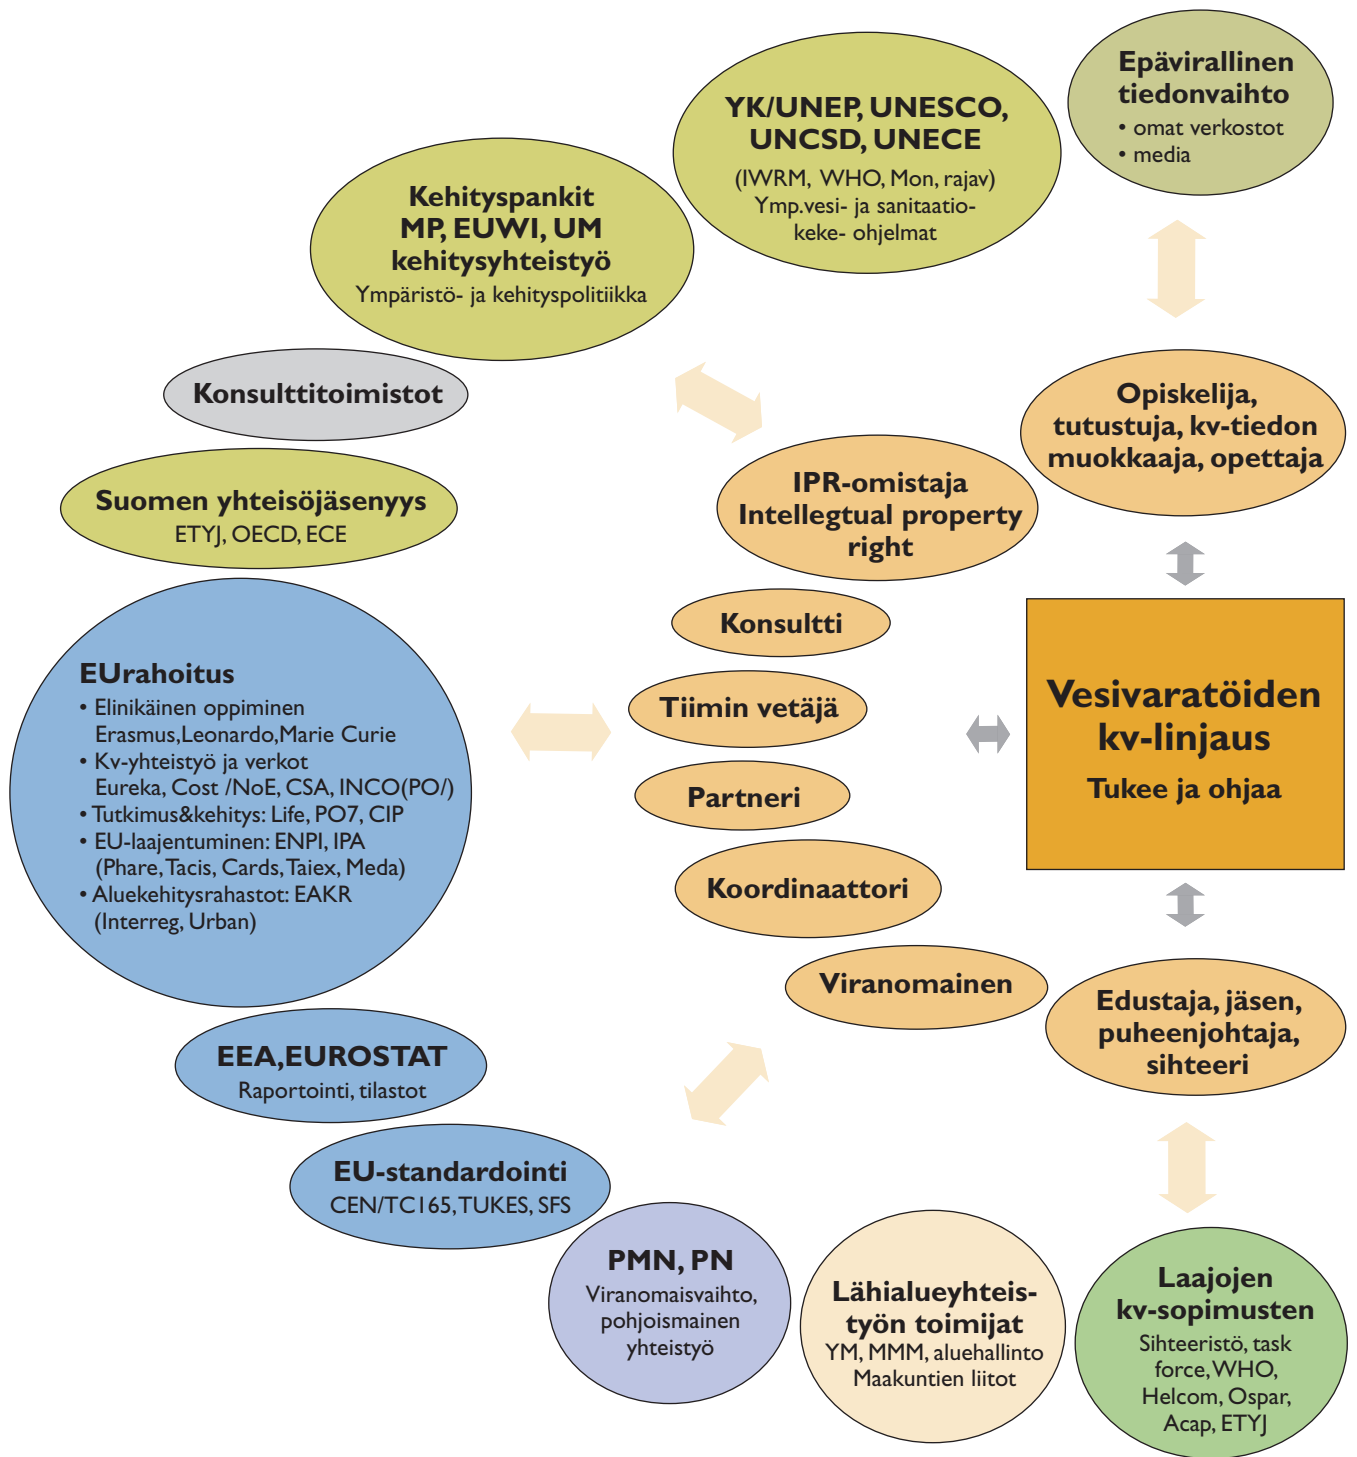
Epävirallinen tiedonvaihto
• omat verkostot
• media

YK/UNEP, UNESCO, UNCSD, UNECE
(IWRM, WHO, Mon, rajav)
Ymp.vesi- ja sanitaatio-keke- ohjelmat

Kehityspankit
MP, EUWI, UM kehitysyhteistyö
Ympäristö- ja kehityspolitiikka

Konsulttitoimistot

Suomen yhteisöjäsenyys
ETYJ, OECD, ECE

Opiskelija, tutustuja, kv-tiedon muokkaaja, opettaja

IPR-omistaja
Intellegtual property right

Konsultti

Tiimin vetäjä

Partneri

Koordinaattori

Viranomainen

Vesivaratöiden kv-linjaus
Tukee ja ohjaa

EUrahoitus
• Elinikäinen oppiminen Erasmus,Leonardo,Marie Curie
• Kv-yhteistyö ja verkot Eureka, Cost /NoE, CSA, INCO(PO/)
• Tutkimus&kehitys: Life, PO7, CIP
• EU-laajentuminen: ENPI, IPA (Phare, Tacis, Cards, Taiex, Meda)
• Aluekehitysrahastot: EAKR (Interreg, Urban)

Edustaja, jäsen, puheenjohtaja, sihteeri

EEA,EUROSTAT
Raportointi, tilastot

EU-standardointi
CEN/TC165, TUKES, SFS

PMN, PN
Viranomaisvaihto, pohjoismainen yhteistyö

Lähialueyhteistyön toimijat
YM, MMM, aluehallinto
Maakuntien liitot

Laajojen kv-sopimusten
Sihteeristö, task force, WHO, Helcom, Ospar, Acap, ETYJ